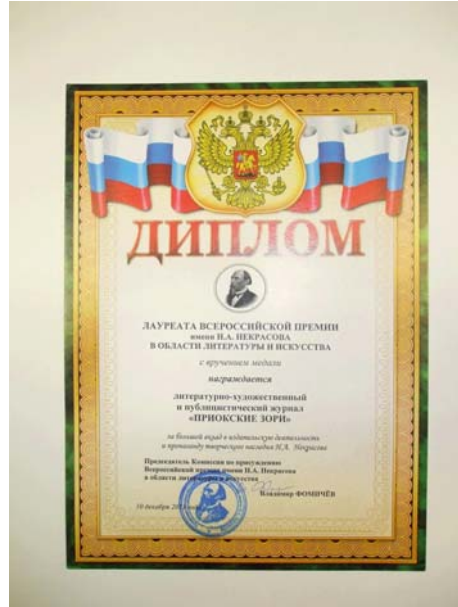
ДИПЛОМ

ЛАУРЕАТА ВСЕРОССИЙСКОЙ ПРЕМИИ
имени Н.А. НЕКРАСОВА
В ОБЛАСТИ ЛИТЕРАТУРЫ И ИСКУССТВА

с вручением медали

награждается

литературно-художественный
и публицистический журнал
«ПРИОКСКИЕ ЗОРИ»

за большой вклад в издательскую деятельность
и пропаганду творческого наследия Н.А. Некрасова

Председатель Комиссии по присуждению
Всероссийской премии имени Н.А. Некрасова
в области литературы и искусства

Владимир ФОМИЧЁВ

10 декабря 20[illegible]